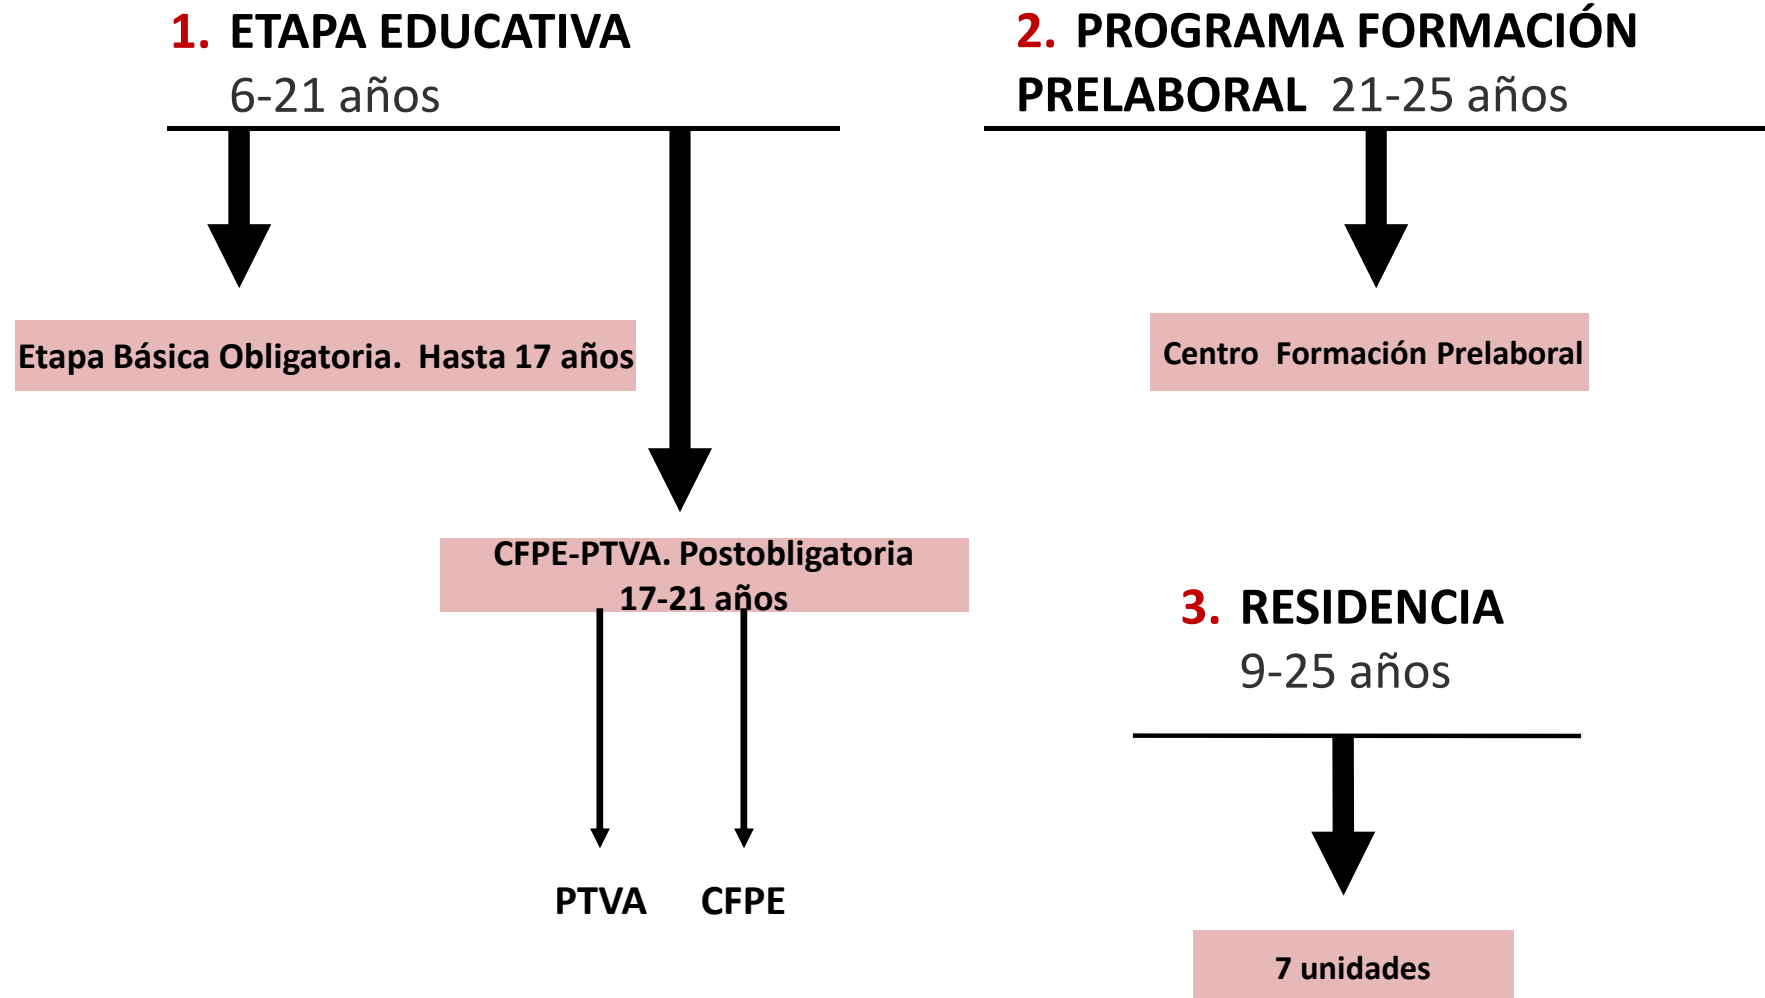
1. ETAPA EDUCATIVA
6-21 años

2. PROGRAMA FORMACIÓN PRELABORAL 21-25 años

Etapa Básica Obligatoria. Hasta 17 años

Centro Formación Prelaboral

CFPE-PTVA. Postobligatoria
17-21 años

3. RESIDENCIA
9-25 años

PTVA CFPE

7 unidades